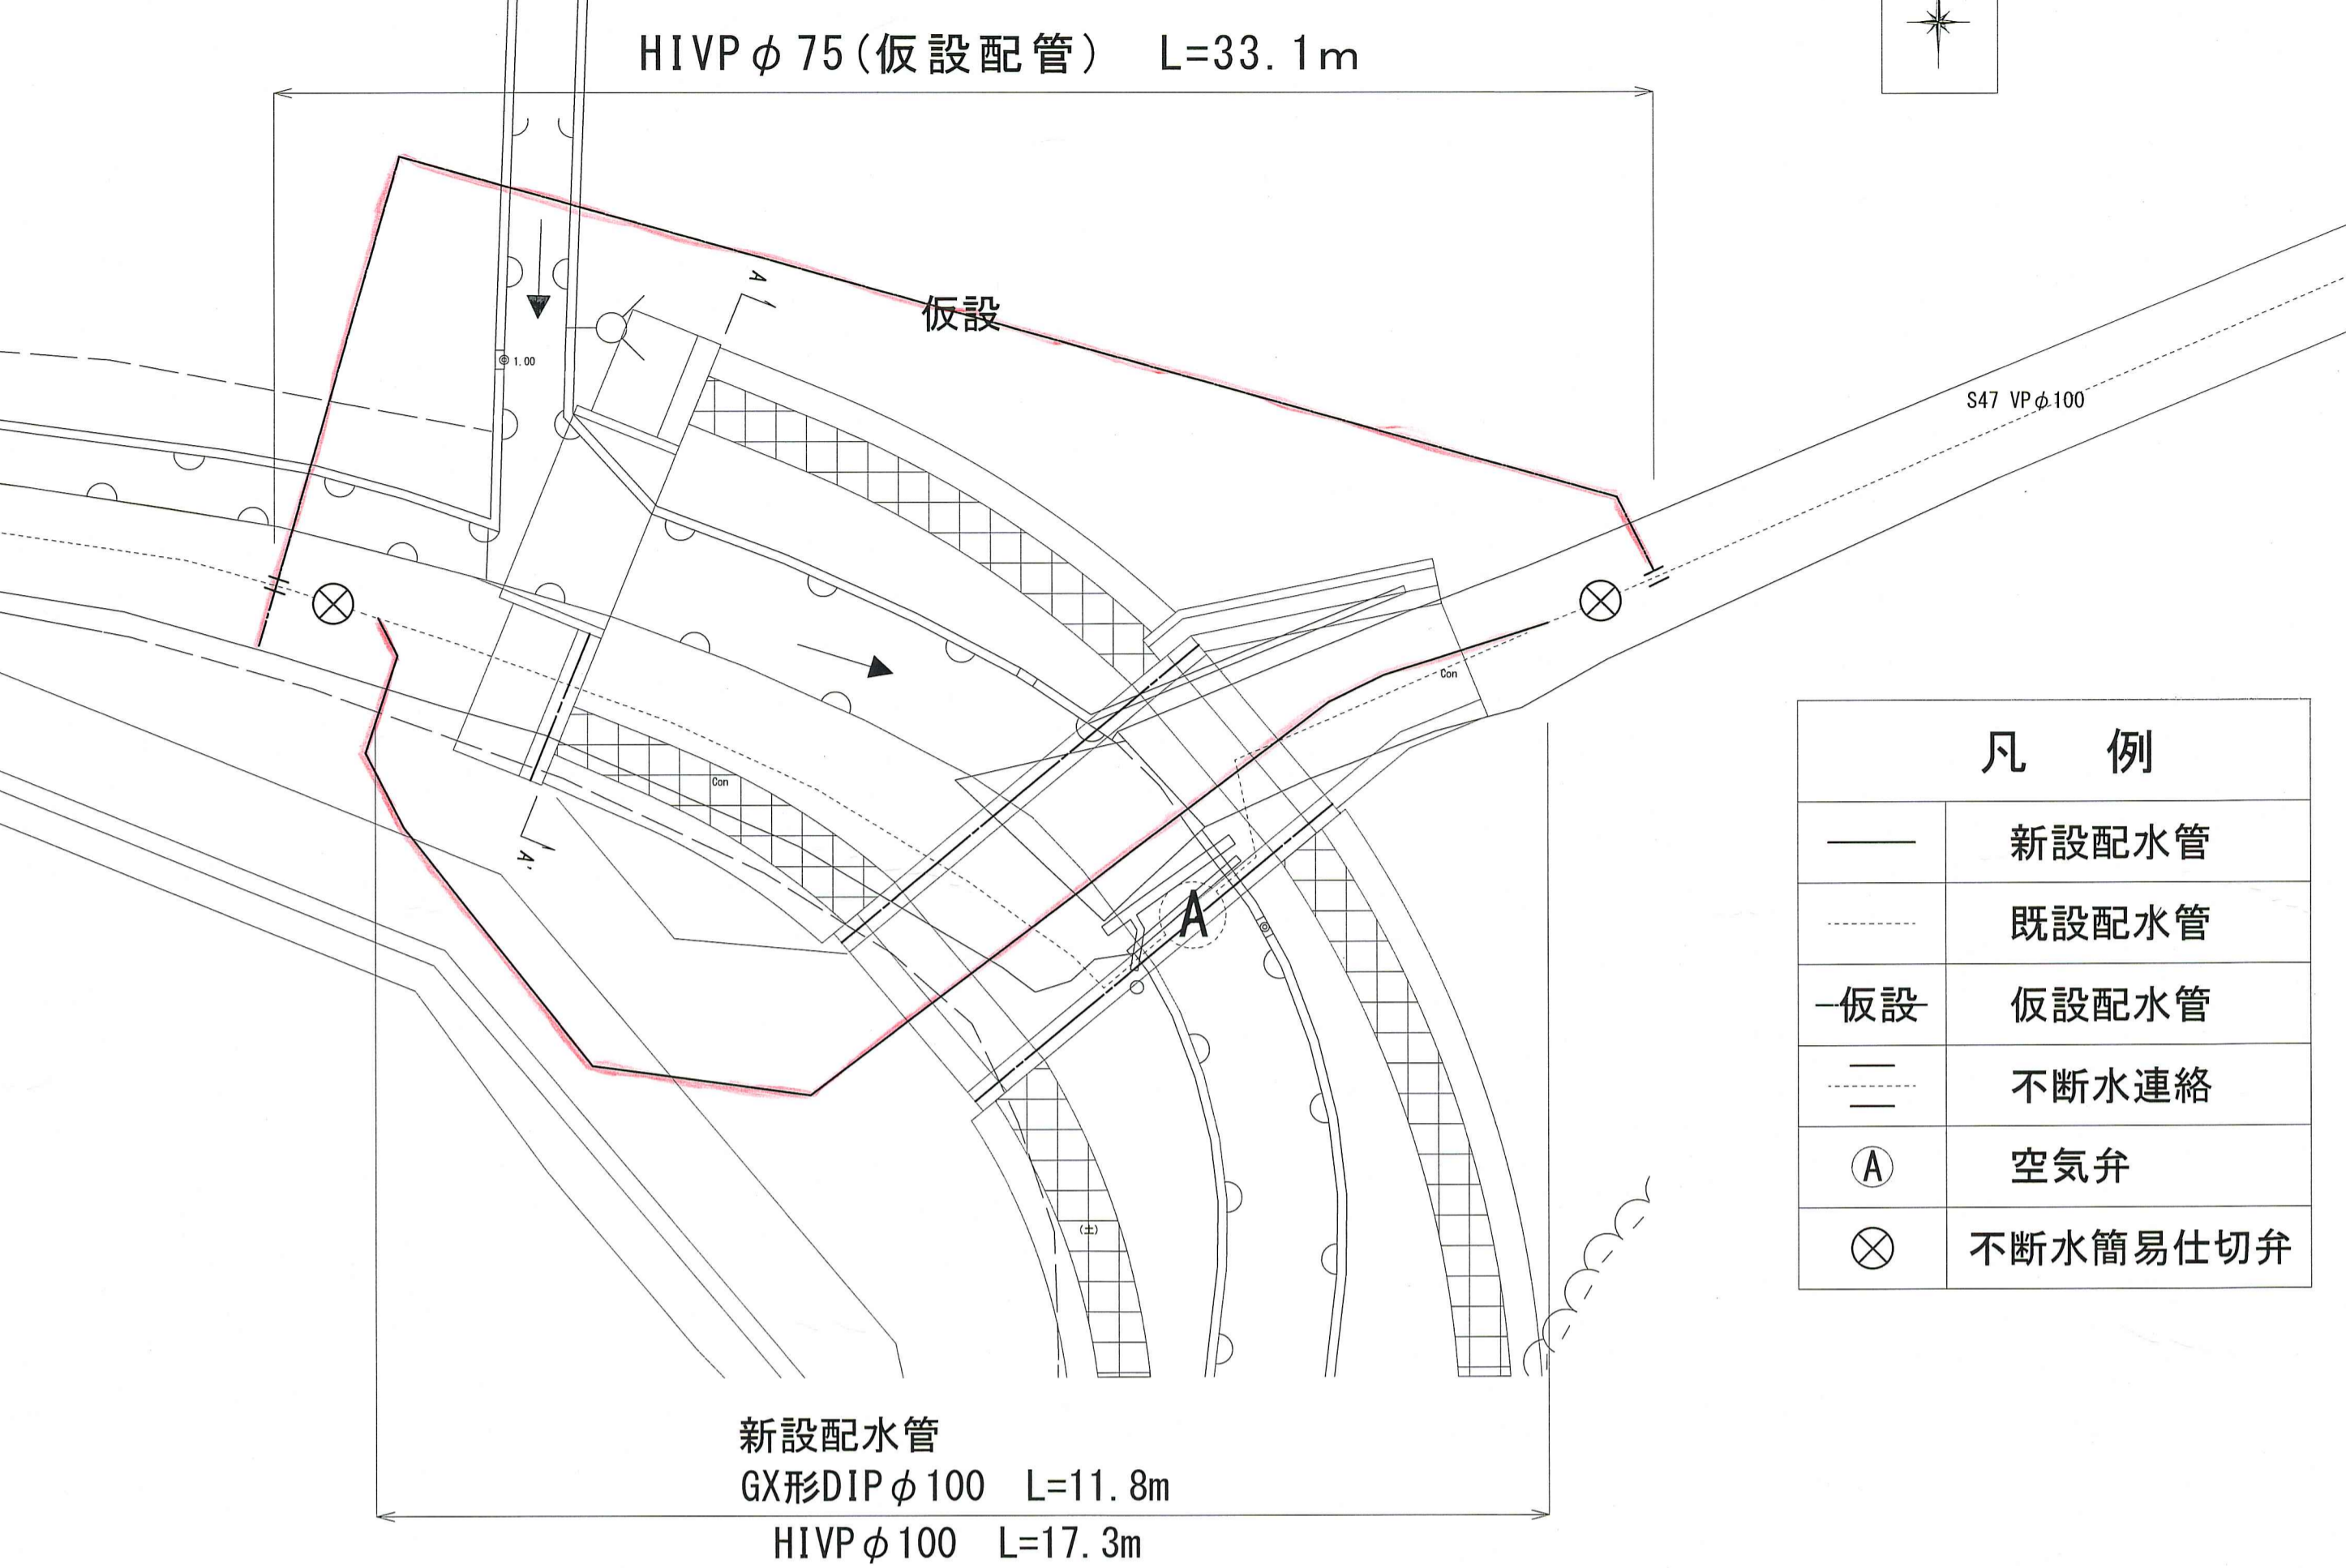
HIVP$\phi$75(仮設配管)　L=33.1m

仮設

A

A'

1.00

S47 VP$\phi$100

Con

Con

A

(土)

| 凡　例 | |
|---|---|
| ―― | 新設配水管 |
| ------ | 既設配水管 |
| -仮設- | 仮設配水管 |
| | 不断水連絡 |
| Ⓐ | 空気弁 |
| ⊗ | 不断水簡易仕切弁 |

新設配水管
GX形DIP$\phi$100　L=11.8m
HIVP$\phi$100　L=17.3m